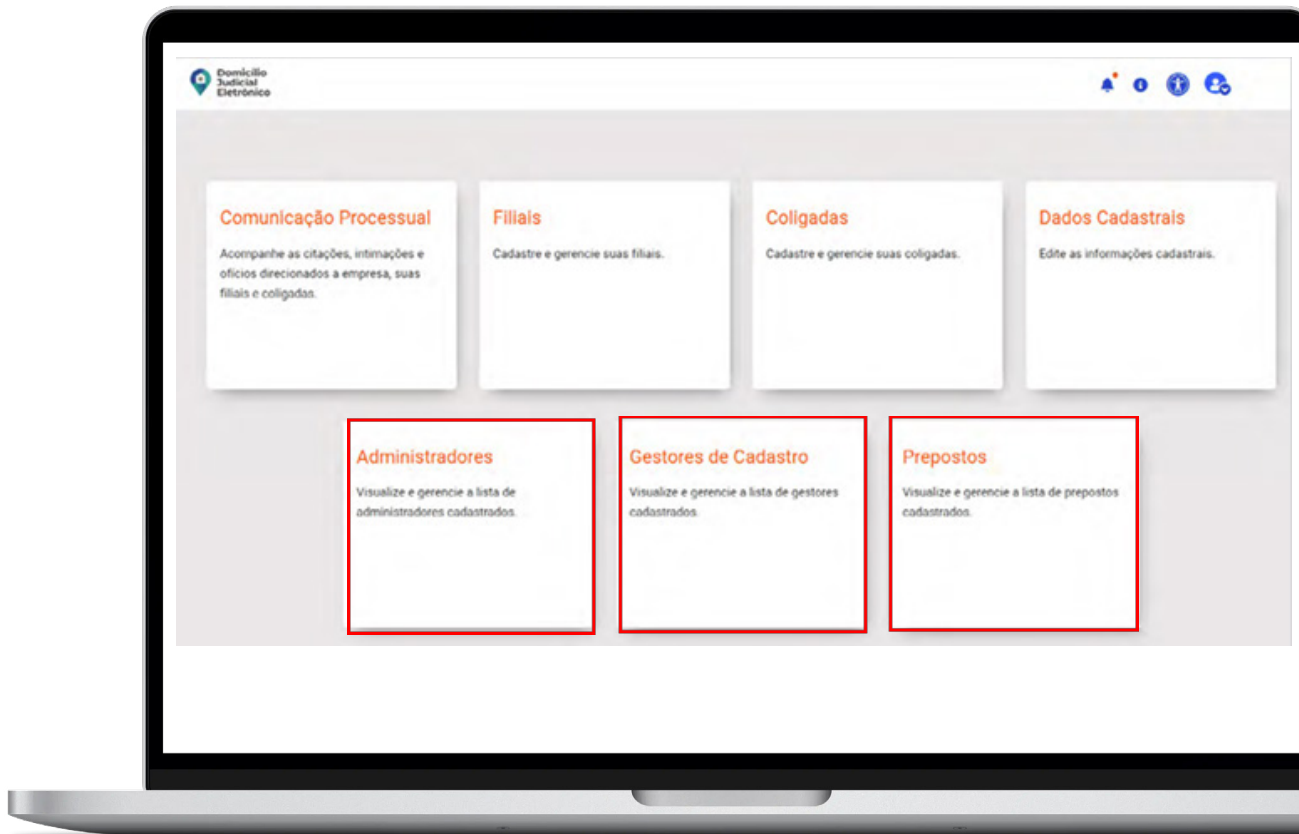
Domicílio Judicial Eletrônico

Comunicação Processual

Acompanhe as citações, intimações e ofícios direcionados a empresa, suas filiais e coligadas.

Filiais

Cadastre e gerencie suas filiais.

Coligadas

Cadastre e gerencie suas coligadas.

Dados Cadastrais

Edite as informações cadastrais.

Administradores

Visualize e gerencie a lista de administradores cadastrados.

Gestores de Cadastro

Visualize e gerencie a lista de gestores cadastrados.

Prepostos

Visualize e gerencie a lista de prepostos cadastrados.